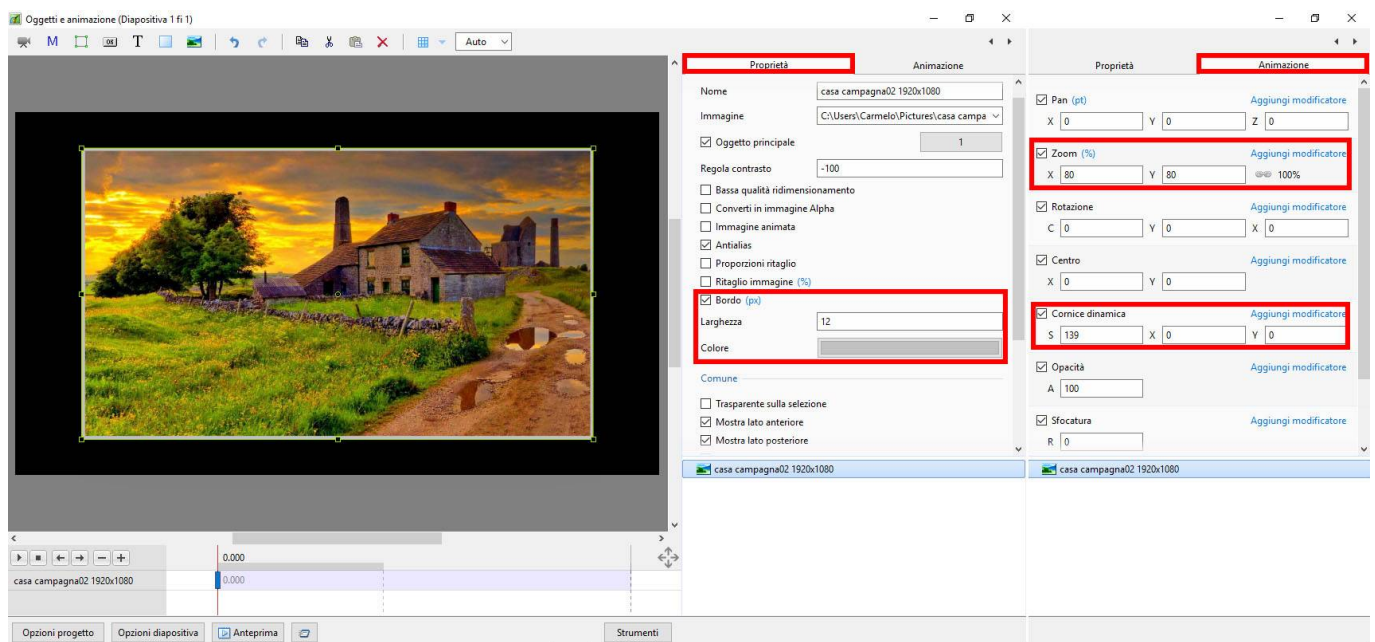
Oggetti e animazione (Diapositiva 1 fi 1)

M T Auto

Proprietà Animazione

Nome casa campagna02 1920x1080
Immagine C:\Users\Carmelo\Pictures\casa campa
Oggetto principale 1
Regola contrasto -100
Bassa qualità ridimensionamento
Converti in immagine Alpha
Immagine animata
Antialias
Proporzioni ritaglio
Ritaglio immagine (%)
Bordo (px)
Larghezza 12
Colore
Comune
Trasparente sulla selezione
Mostra lato anteriore
Mostra lato posteriore

casa campagna02 1920x1080

Proprietà Animazione

Pan (pt) Aggiungi modificatore
X 0 Y 0 Z 0
Zoom (%) Aggiungi modificatore
X 80 Y 80 100%
Rotazione Aggiungi modificatore
C 0 Y 0 X 0
Centro Aggiungi modificatore
X 0 Y 0
Cornice dinamica Aggiungi modificatore
S 139 X 0 Y 0
Opacità Aggiungi modificatore
A 100
Sfocatura Aggiungi modificatore
R 0

casa campagna02 1920x1080

0.000
casa campagna02 1920x1080 0.000

Opzioni progetto Opzioni diapositiva Anteprima Strumenti